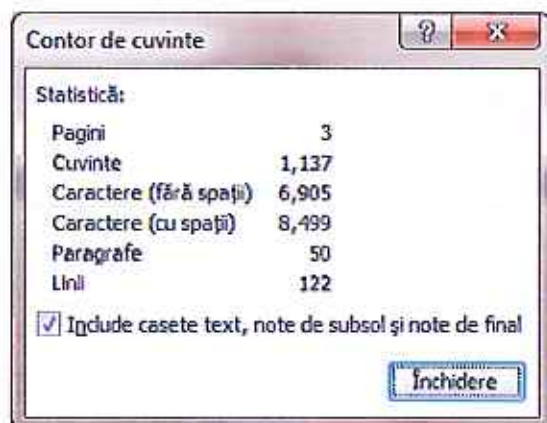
Contor de cuvinte

?

X

Statistică:

| | |
|---|---|
| Pagini | 3 |
| Cuvinte | 1,137 |
| Caractere (fără spații) | 6,905 |
| Caractere (cu spații) | 8,499 |
| Paragrafe | 50 |
| Linii | 122 |

Include casete text, note de subsol și note de final

Închidere